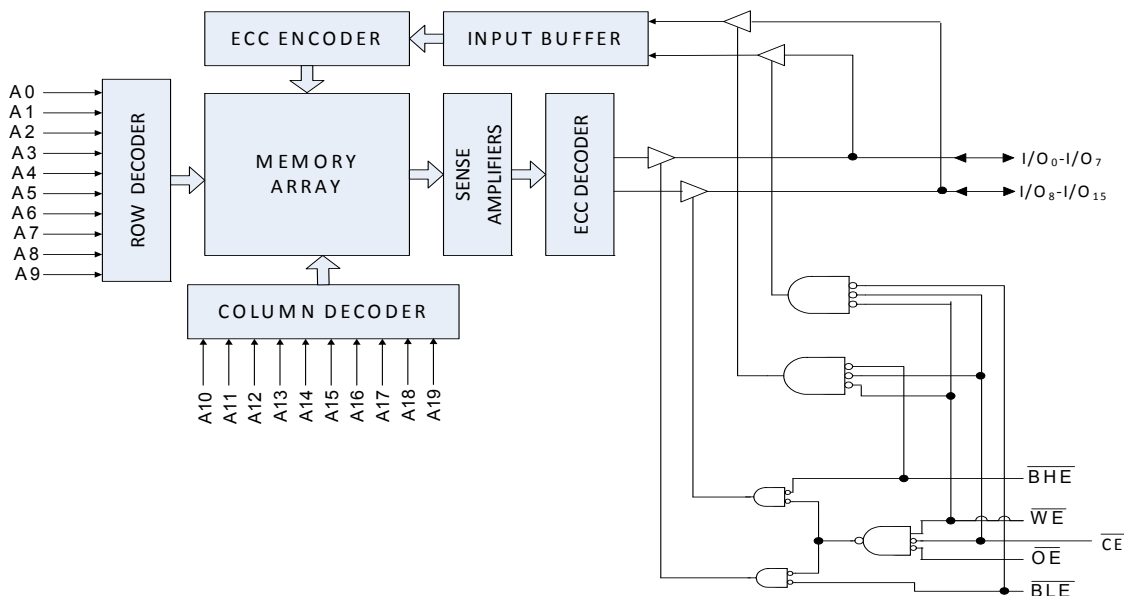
ECC ENCODER
INPUT BUFFER
A0
A1
A2
A3
A4
A5
A6
A7
A8
A9
ROW DECODER
MEMORY ARRAY
SENSE AMPLIFIERS
ECC DECODER
$I/O_0$-$I/O_7$
$I/O_8$-$I/O_{15}$
COLUMN DECODER
A10
A11
A12
A13
A14
A15
A16
A17
A18
A19
$\overline{BHE}$
$\overline{WE}$
$\overline{CE}$
$\overline{OE}$
$\overline{BLE}$